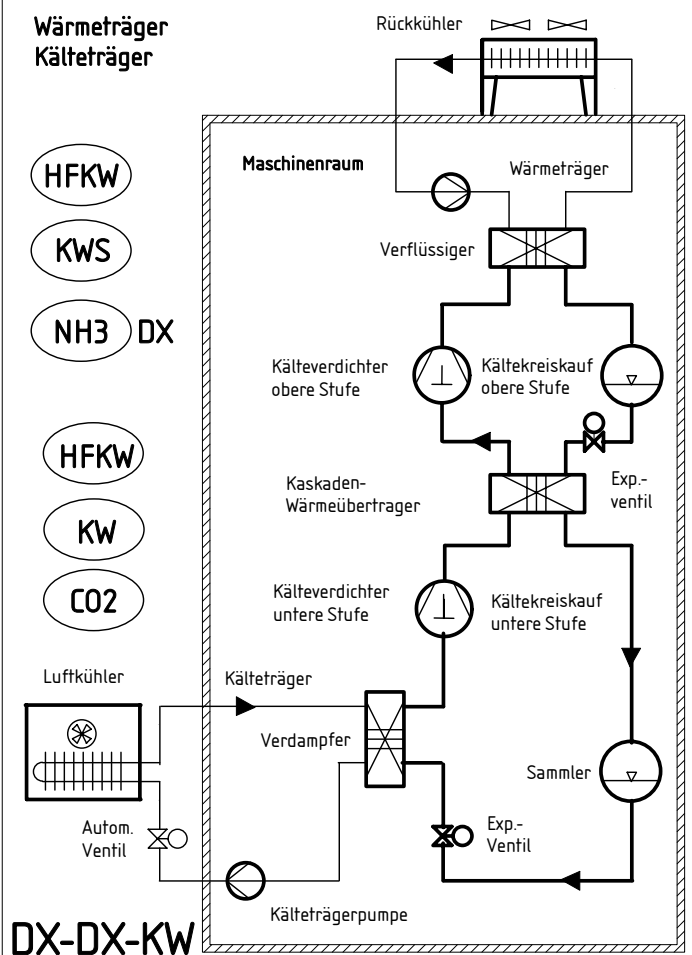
Wärmeträger
Kälteträger

Rückkühler

Maschinenraum

Wärmeträger

Verflüssiger

HFKW

KWS

NH3 DX

Kälteverdichter obere Stufe

Kältekreiskauf obere Stufe

HFKW

KW

CO2

Kaskaden-Wärmeübertrager

Exp.-ventil

Kälteverdichter untere Stufe

Kältekreiskauf untere Stufe

Luftkühler

Kälteträger

Verdampfer

Sammler

Autom. Ventil

Exp.-Ventil

Kälteträgerpumpe

DX-DX-KW